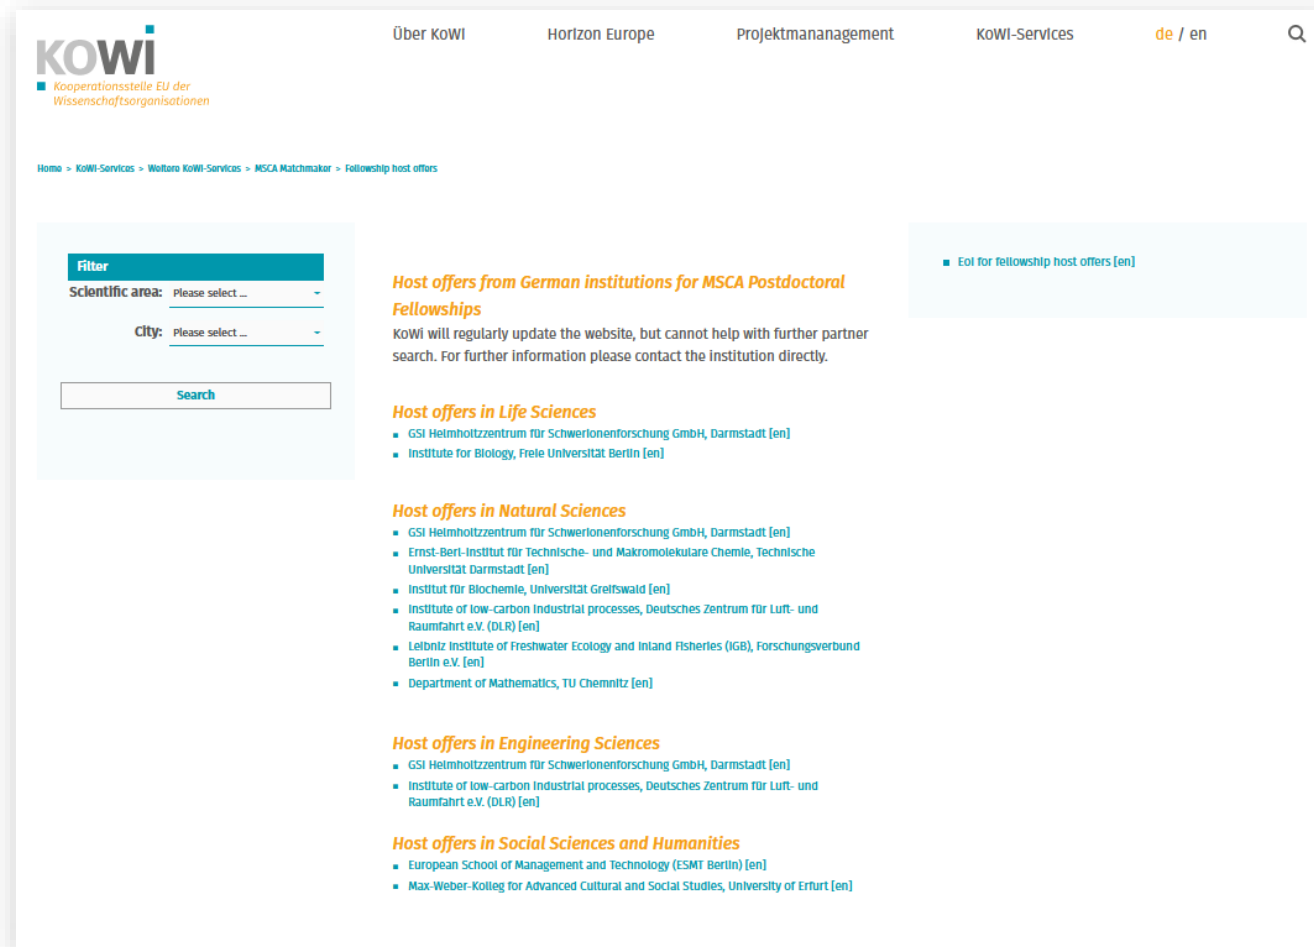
KOWI
Kooperationsstelle EU der Wissenschaftsorganisationen

Über KoWi Horizon Europe Projektmananagement KoWi-Services de / en

Home > KoWi-Services > Weitere KoWi-Services > MSCA Matchmaker > Fellowship host offers

Filter
Scientific area: Please select ...
City: Please select ...
Search

Host offers from German institutions for MSCA Postdoctoral Fellowships
KoWi will regularly update the website, but cannot help with further partner search. For further information please contact the institution directly.

Host offers in Life Sciences
- GSI Helmholtzzentrum für Schwerionenforschung GmbH, Darmstadt [en]
- Institute for Biology, Freie Universität Berlin [en]

Host offers in Natural Sciences
- GSI Helmholtzzentrum für Schwerionenforschung GmbH, Darmstadt [en]
- Ernst-Berl-Institut für Technische- und Makromolekulare Chemie, Technische Universität Darmstadt [en]
- Institut für Biochemie, Universität Greifswald [en]
- Institute of low-carbon industrial processes, Deutsches Zentrum für Luft- und Raumfahrt e.V. (DLR) [en]
- Leibniz Institute of Freshwater Ecology and Inland Fisheries (IGB), Forschungsverbund Berlin e.V. [en]
- Department of Mathematics, TU Chemnitz [en]

Host offers in Engineering Sciences
- GSI Helmholtzzentrum für Schwerionenforschung GmbH, Darmstadt [en]
- Institute of low-carbon industrial processes, Deutsches Zentrum für Luft- und Raumfahrt e.V. (DLR) [en]

Host offers in Social Sciences and Humanities
- European School of Management and Technology (ESMT Berlin) [en]
- Max-Weber-Kolleg for Advanced Cultural and Social Studies, University of Erfurt [en]

- EoI for fellowship host offers [en]